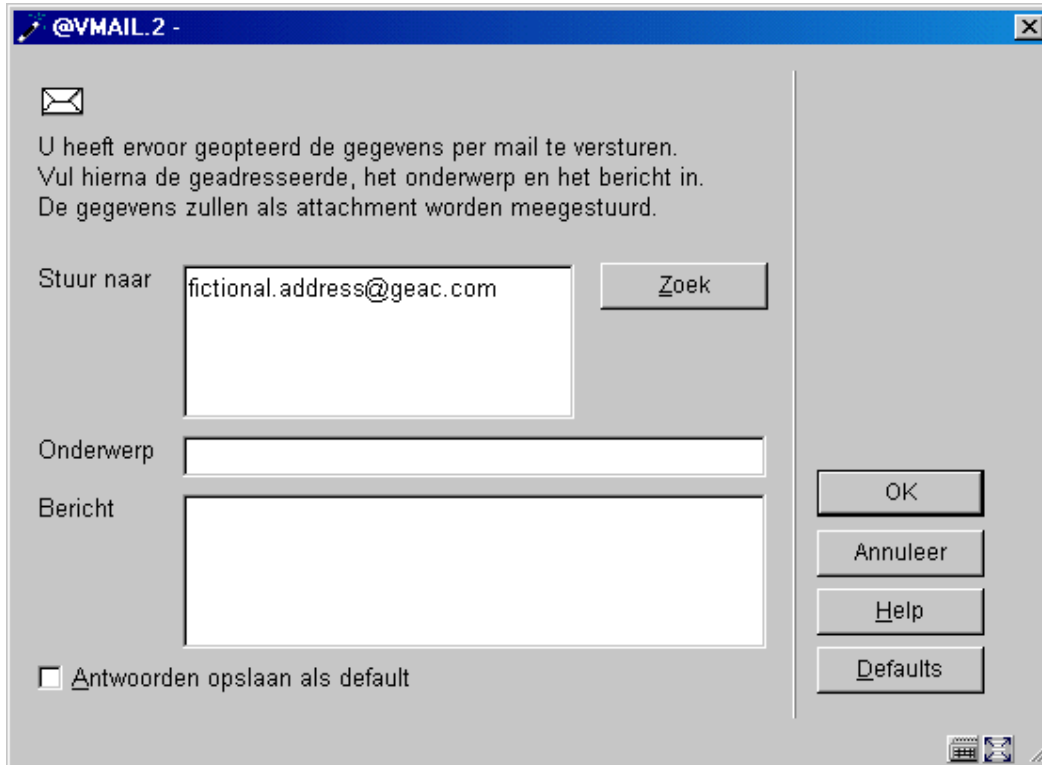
@VMAIL.2 -

U heeft ervoor geopteerd de gegevens per mail te versturen.
Vul hierna de geadresseerde, het onderwerp en het bericht in.
De gegevens zullen als attachment worden meegestuurd.

Stuur naar fictional.address@geac.com

Zoek

Onderwerp

Bericht

Antwoorden opslaan als default

OK

Annuleer

Help

Defaults